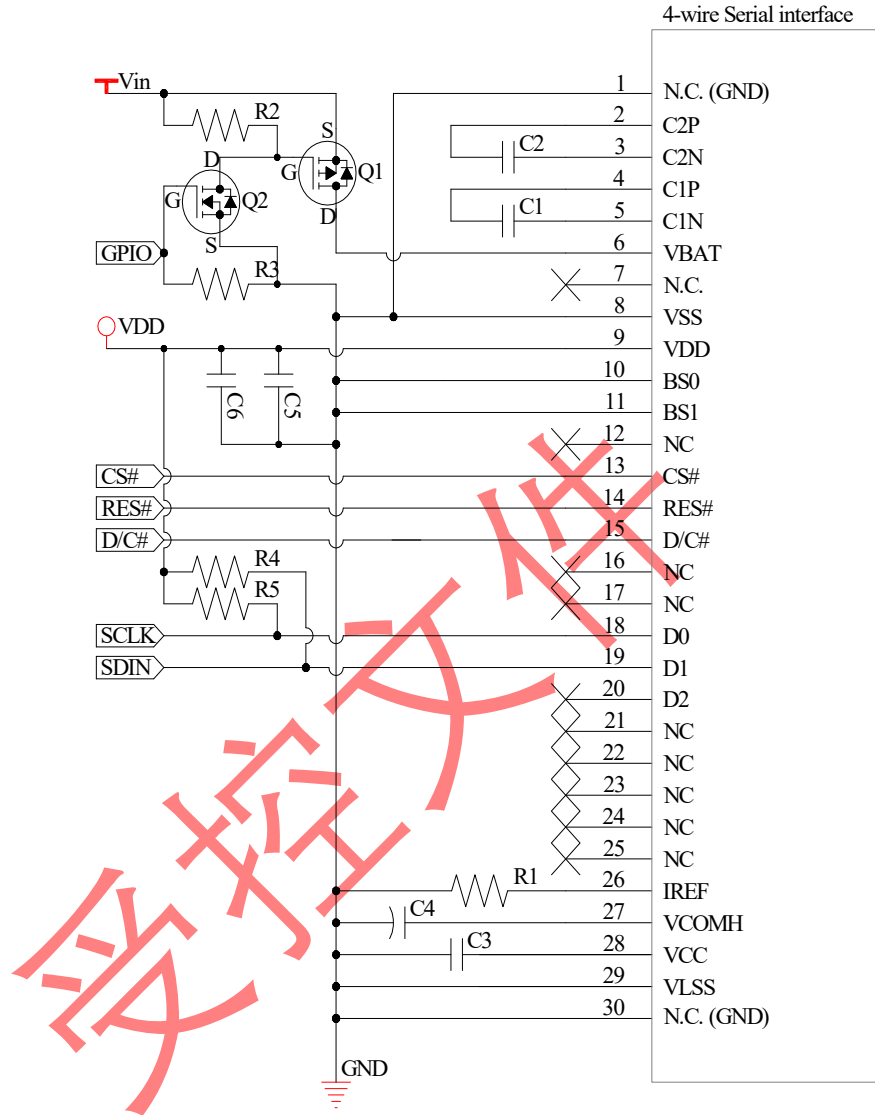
4-wire Serial interface

Vin
R2
S
D
G
Q1
D
G
Q2
S
GPIO
R3
VDD
C6
C5
CS#
RES#
D/C#
R4
R5
SCLK
SDIN
C2
C1
R1
C4
C3
GND

1 N.C. (GND)
2 C2P
3 C2N
4 C1P
5 C1N
6 VBAT
7 N.C.
8 VSS
9 VDD
10 BS0
11 BS1
12 NC
13 CS#
14 RES#
15 D/C#
16 NC
17 NC
18 D0
19 D1
20 D2
21 NC
22 NC
23 NC
24 NC
25 NC
26 IREF
27 VCOMH
28 VCC
29 VLSS
30 N.C. (GND)

受控文件